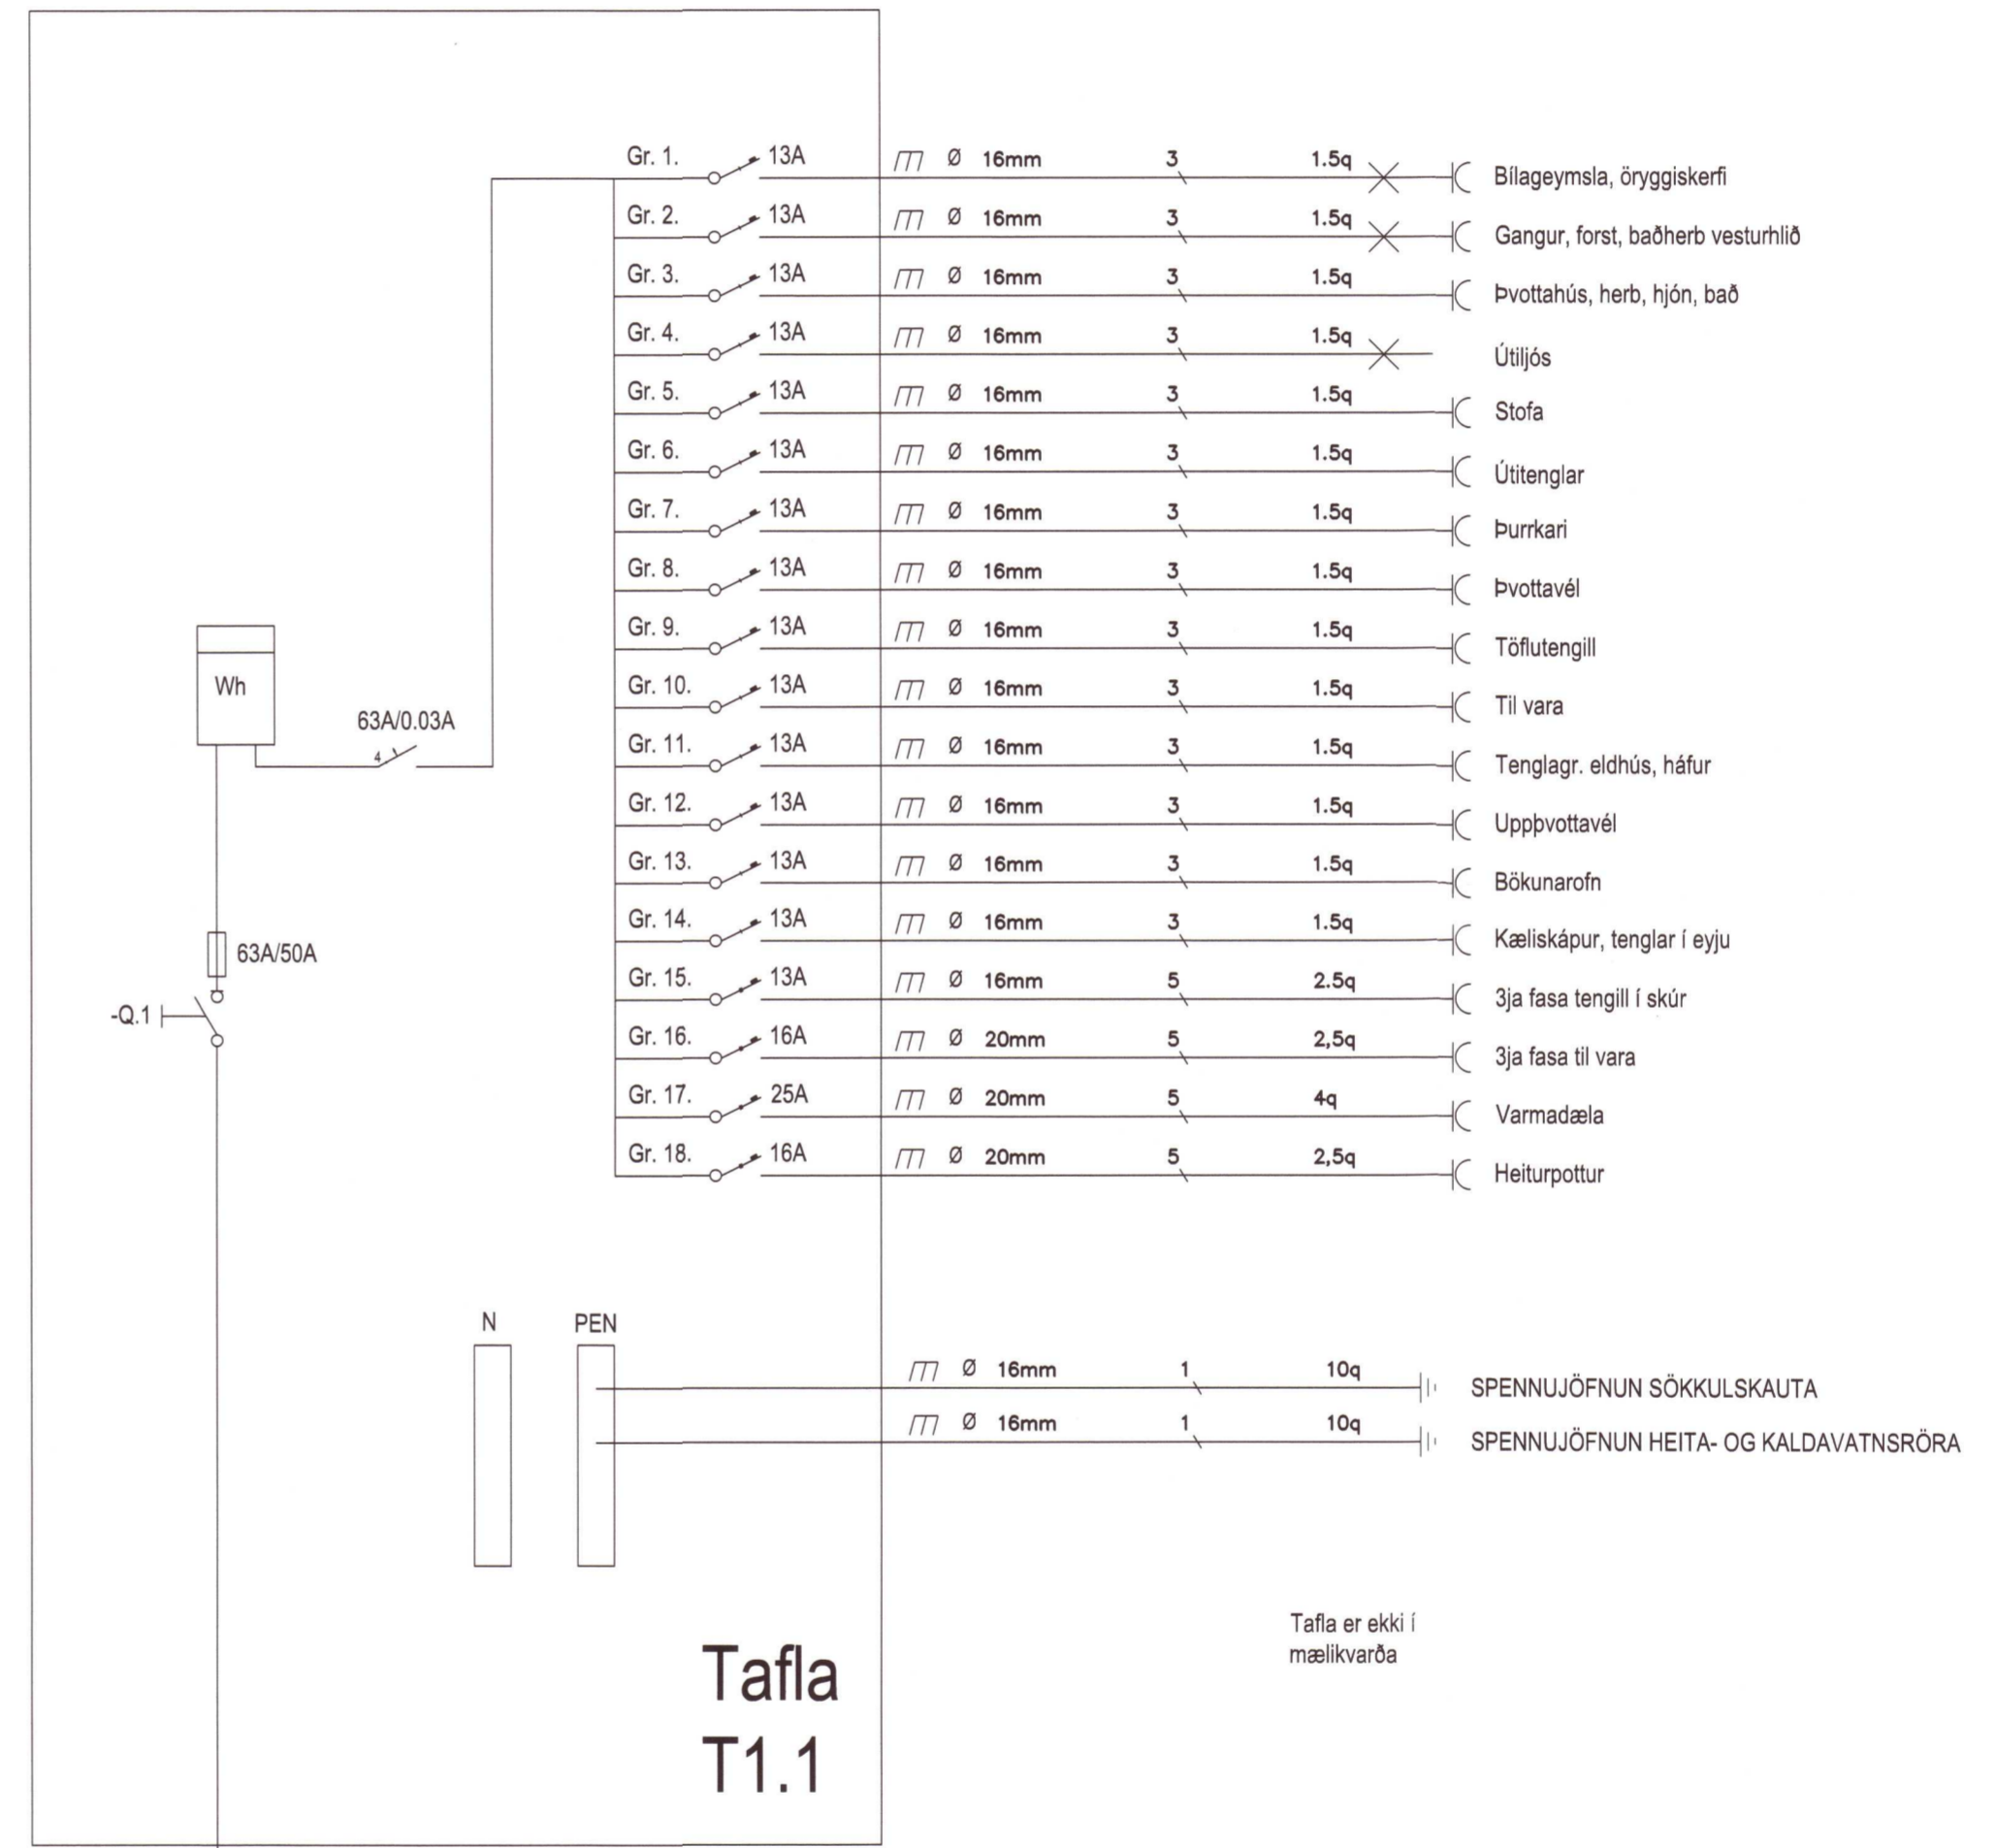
Gr. 1. 13A $\Pi$ Ø 16mm 3 1.5q Bílageymsla, öryggiskerfi

Gr. 2. 13A $\Pi$ Ø 16mm 3 1.5q Gangur, forst, baðherb vesturhlið

Gr. 3. 13A $\Pi$ Ø 16mm 3 1.5q Þvottahús, herb, hjón, bað

Gr. 4. 13A $\Pi$ Ø 16mm 3 1.5q Útiljós

Gr. 5. 13A $\Pi$ Ø 16mm 3 1.5q Stofa

Gr. 6. 13A $\Pi$ Ø 16mm 3 1.5q Útitenglar

Gr. 7. 13A $\Pi$ Ø 16mm 3 1.5q Þurrkari

Gr. 8. 13A $\Pi$ Ø 16mm 3 1.5q Þvottavél

Gr. 9. 13A $\Pi$ Ø 16mm 3 1.5q Töflutengill

Gr. 10. 13A $\Pi$ Ø 16mm 3 1.5q Til vara

Gr. 11. 13A $\Pi$ Ø 16mm 3 1.5q Tenglagr. eldhús, háfur

Gr. 12. 13A $\Pi$ Ø 16mm 3 1.5q Uppþvottavél

Gr. 13. 13A $\Pi$ Ø 16mm 3 1.5q Bökunarofn

Gr. 14. 13A $\Pi$ Ø 16mm 3 1.5q Kæliskápur, tenglar í eyju

Gr. 15. 13A $\Pi$ Ø 16mm 5 2.5q 3ja fasa tengill í skúr

Gr. 16. 16A $\Pi$ Ø 20mm 5 2,5q 3ja fasa til vara

Gr. 17. 25A $\Pi$ Ø 20mm 5 4q Varmadæla

Gr. 18. 16A $\Pi$ Ø 20mm 5 2,5q Heiturpottur

Wh

63A/0.03A

4

63A/50A

-Q.1

N

PEN

$\Pi$ Ø 16mm 1 10q SPENNUJÖFNUN SÖKKULSKAUTA

$\Pi$ Ø 16mm 1 10q SPENNUJÖFNUN HEITA- OG KALDAVATNSRÖRA

Tafla er ekki í mælikvarða

Tafla
T1.1